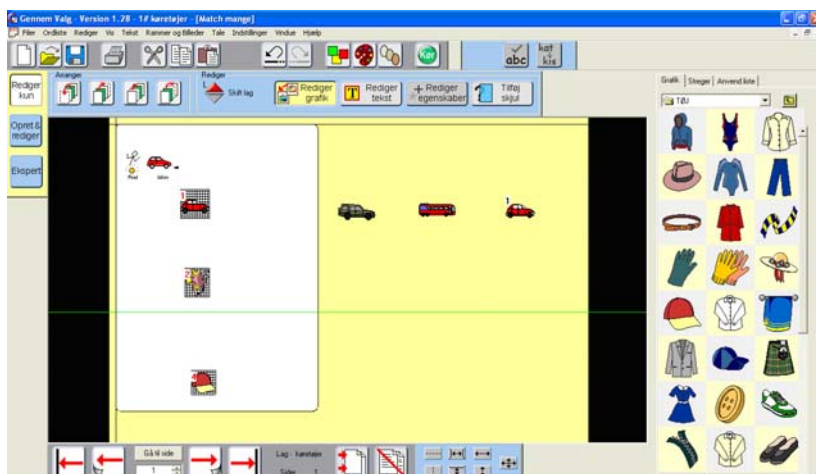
Gennem Valg - Version 1.78 - 1# køretøjer - [Match mange]

Filer Ordliste Rediger Vis Tekst Rammer og Billeder Tale Indstillinger Vindue Hjælp

abc

kat kis

Rediger kun

Opret & rediger

Ekspert

Arranger

Rediger

Skift lag

Rediger grafik

Rediger tekst

Rediger egenskaber

Tilføj skjul

Grafik Steger Anvend liste

Tøj

1

1

2

3

Gå til side

1

Lag - køretøjer

Side 1